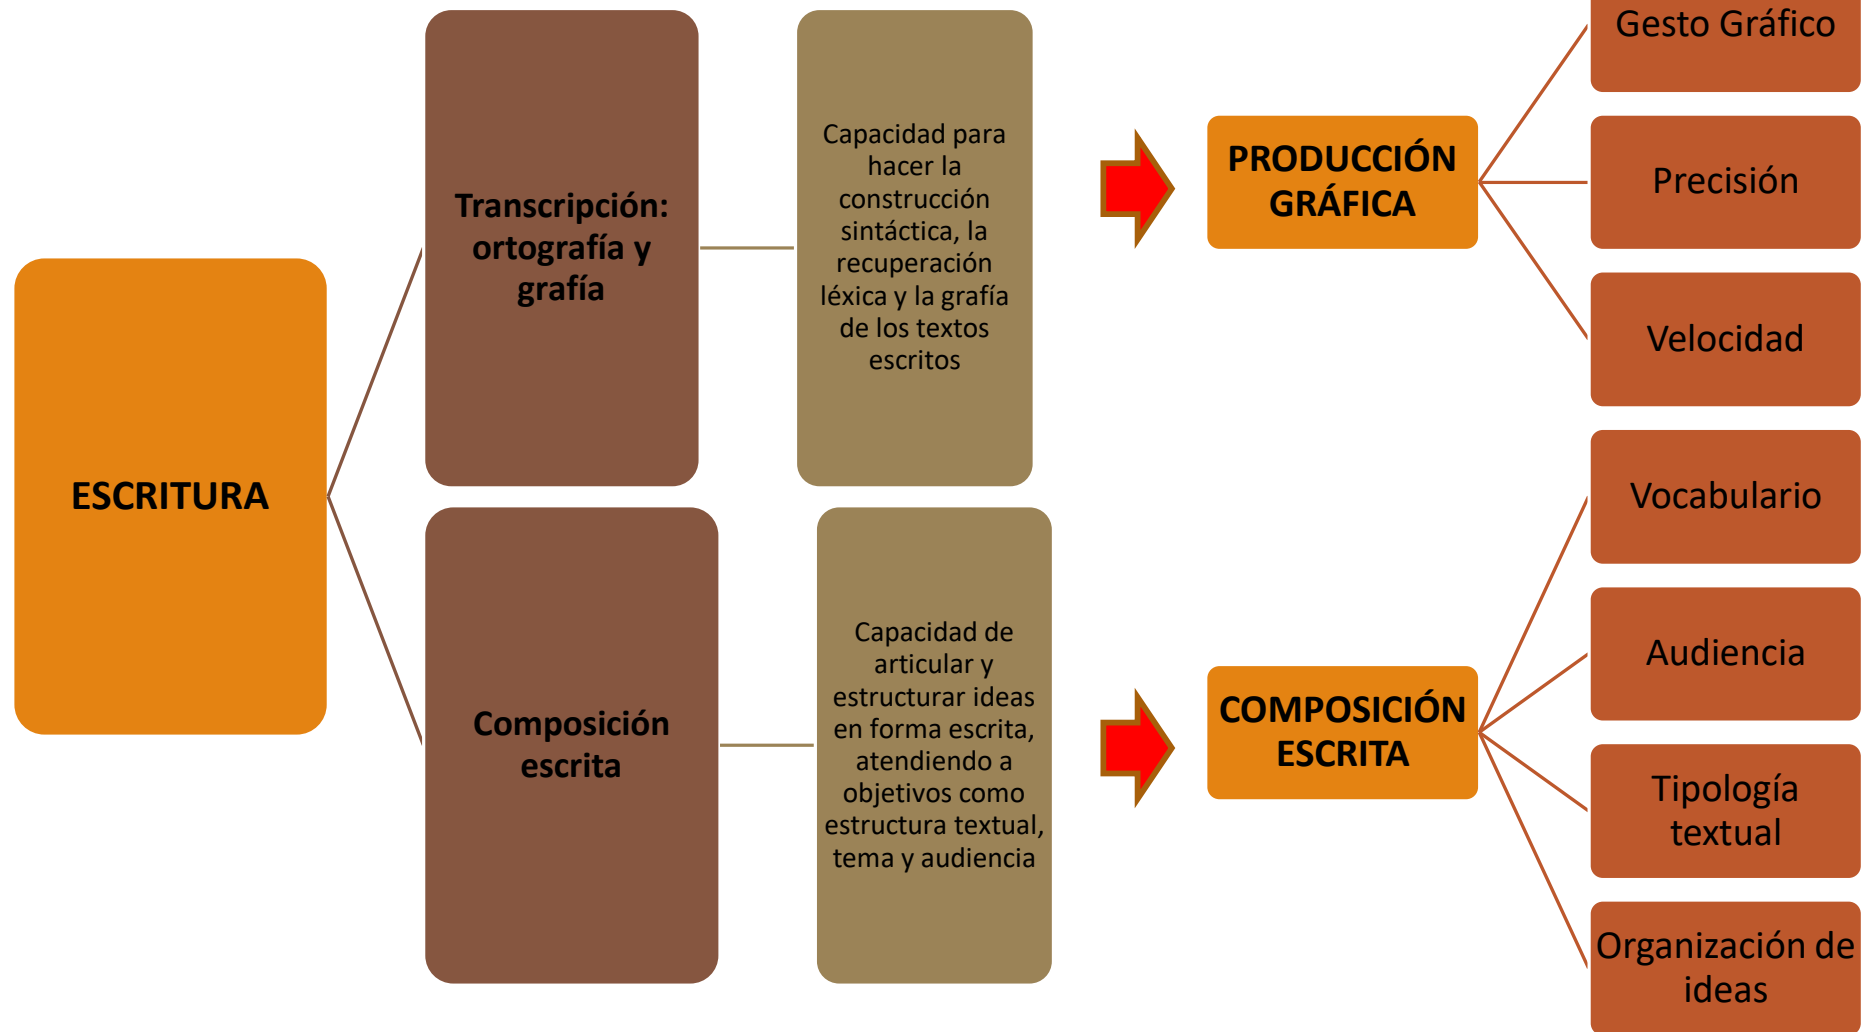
ESCRITURA

Transcripción: ortografía y grafía

Capacidad para hacer la construcción sintáctica, la recuperación léxica y la grafía de los textos escritos

PRODUCCIÓN GRÁFICA

Gesto Gráfico

Precisión

Velocidad

Composición escrita

Capacidad de articular y estructurar ideas en forma escrita, atendiendo a objetivos como estructura textual, tema y audiencia

COMPOSICIÓN ESCRITA

Vocabulario

Audiencia

Tipología textual

Organización de ideas